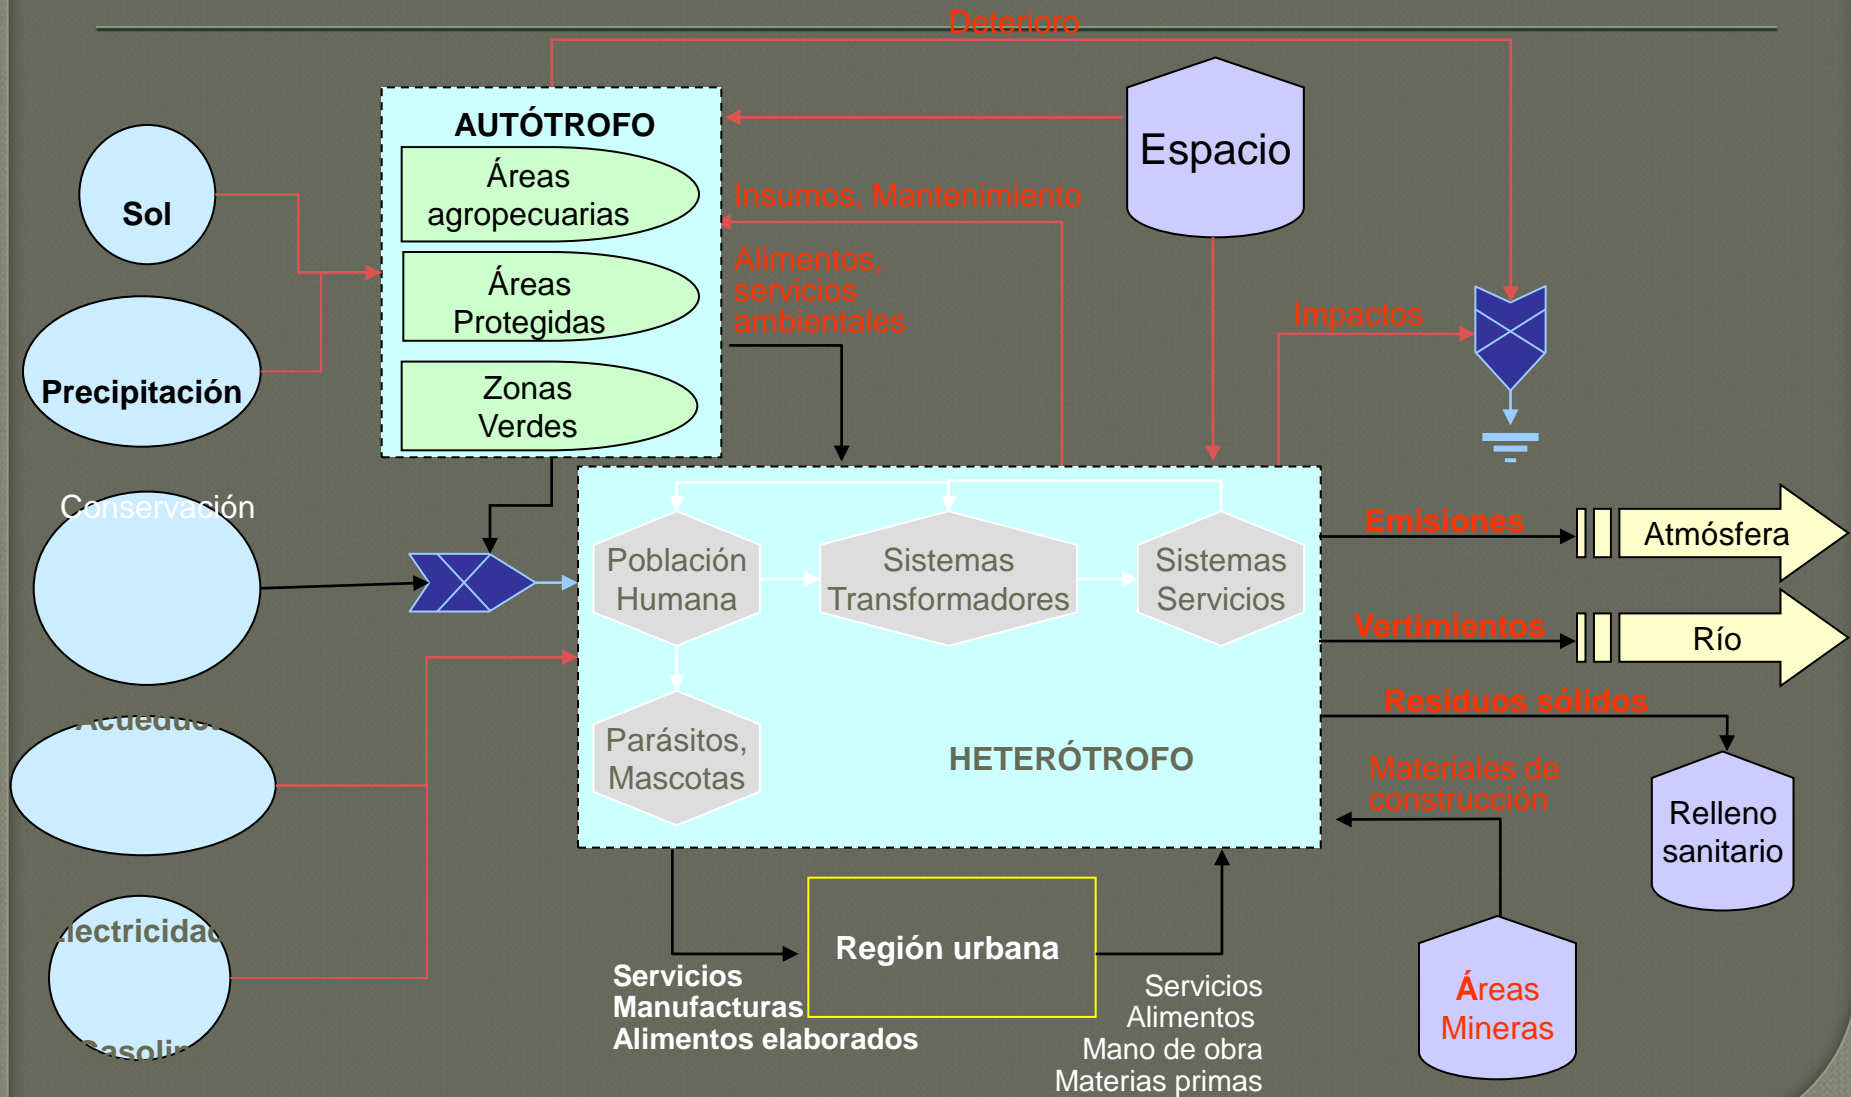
Deterioro

AUTÓTROFO

Áreas agropecuarias

Áreas Protegidas

Zonas Verdes

Espacio

Sol

Precipitación

Insumos, Mantenimiento

Alimentos, servicios ambientales

Impactos

Conservación

Acueduc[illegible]

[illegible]lectricidad

Gasoli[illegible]

Población Humana

Sistemas Transformadores

Sistemas Servicios

Parásitos, Mascotas

HETERÓTROFO

Emisiones

Atmósfera

Vertimientos

Río

Residuos sólidos

Materiales de construcción

Relleno sanitario

Región urbana

Servicios
Manufacturas
Alimentos elaborados

Servicios
Alimentos
Mano de obra
Materias primas

Áreas Mineras